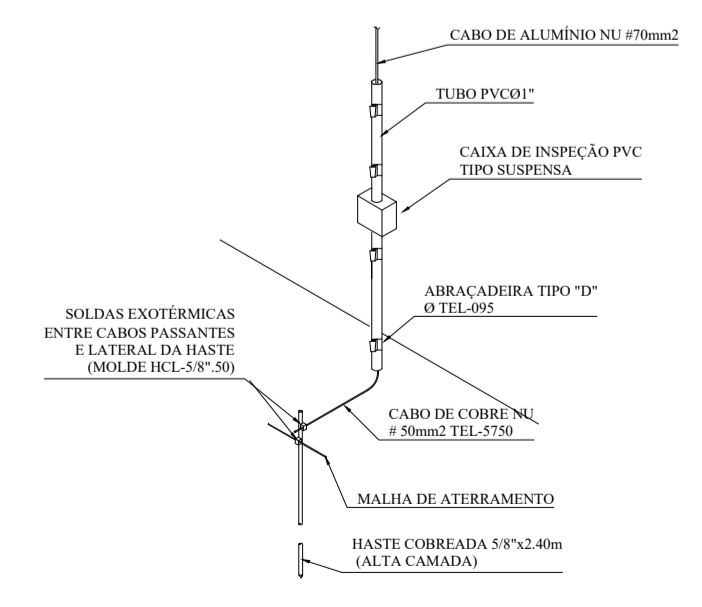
CABO DE ALUMÍNIO NU #70mm2

TUBO PVCØ1"

CAIXA DE INSPEÇÃO PVC TIPO SUSPENSA

ABRAÇADEIRA TIPO "D" Ø TEL-095

SOLDAS EXOTÉRMICAS ENTRE CABOS PASSANTES E LATERAL DA HASTE (MOLDE HCL-5/8".50)

CABO DE COBRE NU # 50mm2 TEL-5750

MALHA DE ATERRAMENTO

HASTE COBREADA 5/8"x2.40m (ALTA CAMADA)